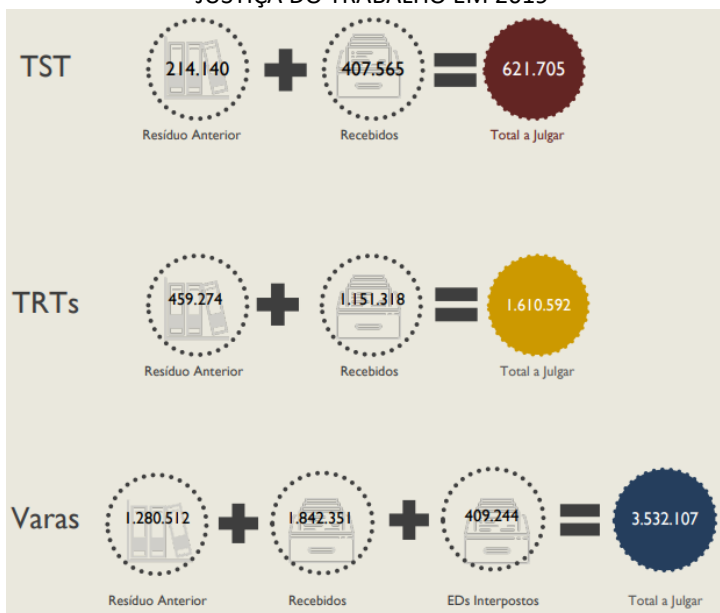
JUSTIÇA DO TRABALHO EM 2015

TST

214.140
Resíduo Anterior

407.565
Recebidos

621.705
Total a Julgar

TRTs

459.274
Resíduo Anterior

1.151.318
Recebidos

1.610.592
Total a Julgar

Varas

1.280.512
Resíduo Anterior

1.842.351
Recebidos

409.244
EDs Interpostos

3.532.107
Total a Julgar